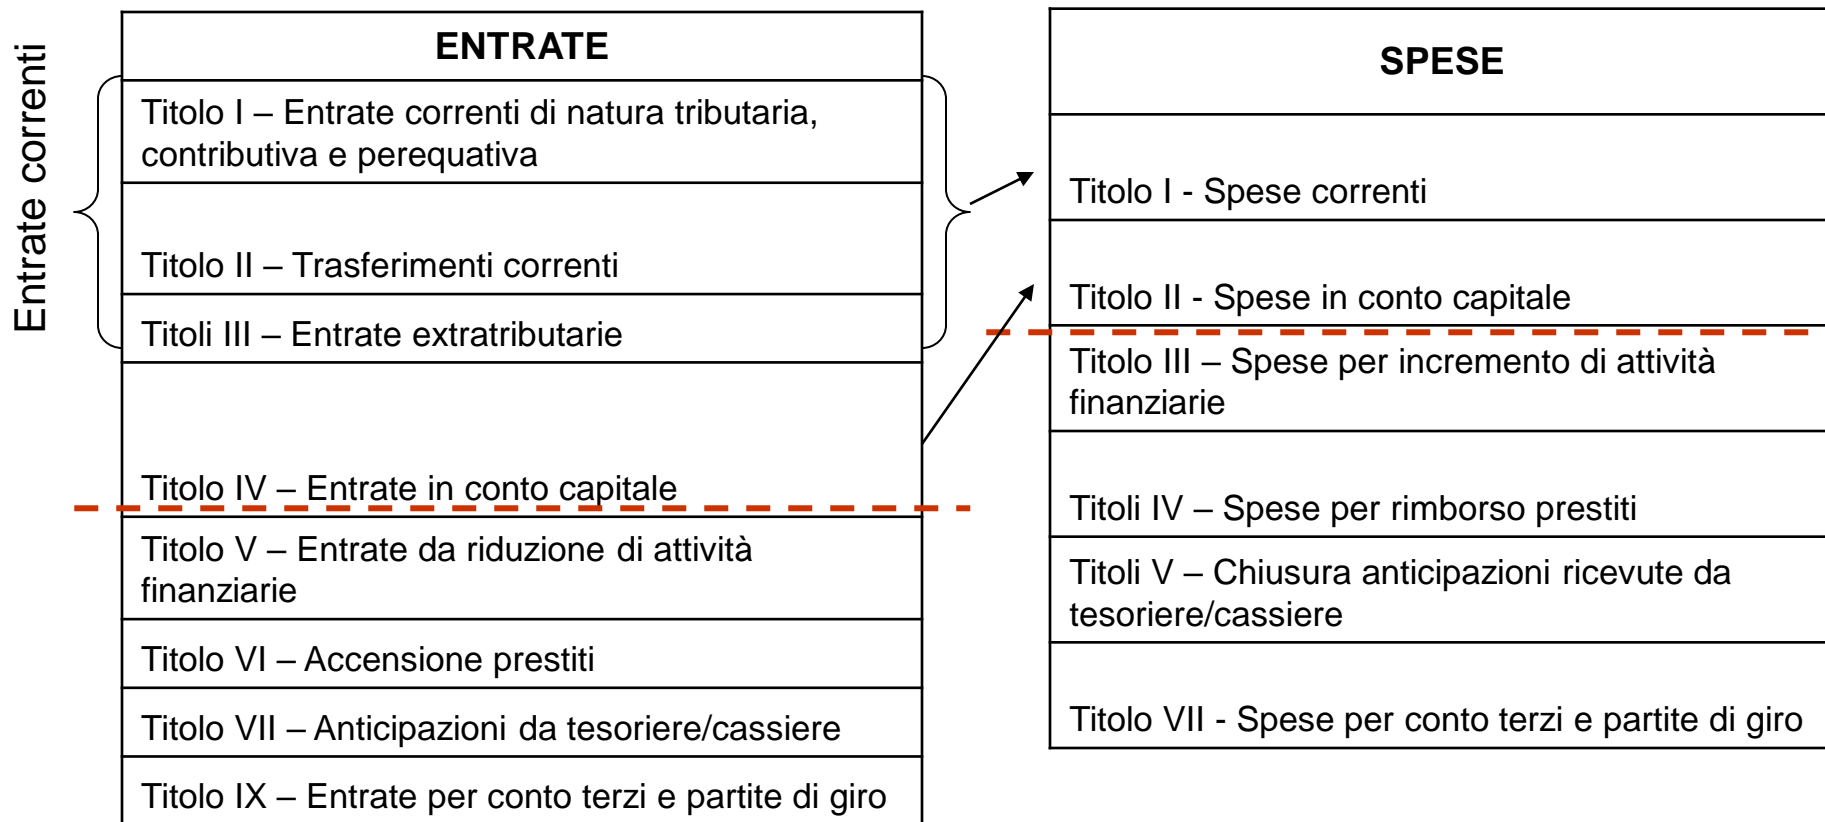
Entrate correnti

| ENTRATE |
|---|
| Titolo I – Entrate correnti di natura tributaria, contributiva e perequativa |
| Titolo II – Trasferimenti correnti |
| Titoli III – Entrate extratributarie |
| Titolo IV – Entrate in conto capitale |
| Titolo V – Entrate da riduzione di attività finanziarie |
| Titolo VI – Accensione prestiti |
| Titolo VII – Anticipazioni da tesoriere/cassiere |
| Titolo IX – Entrate per conto terzi e partite di giro |

| SPESE |
|---|
| Titolo I - Spese correnti |
| Titolo II - Spese in conto capitale |
| Titolo III – Spese per incremento di attività finanziarie |
| Titoli IV – Spese per rimborso prestiti |
| Titoli V – Chiusura anticipazioni ricevute da tesoriere/cassiere |
| Titolo VII - Spese per conto terzi e partite di giro |